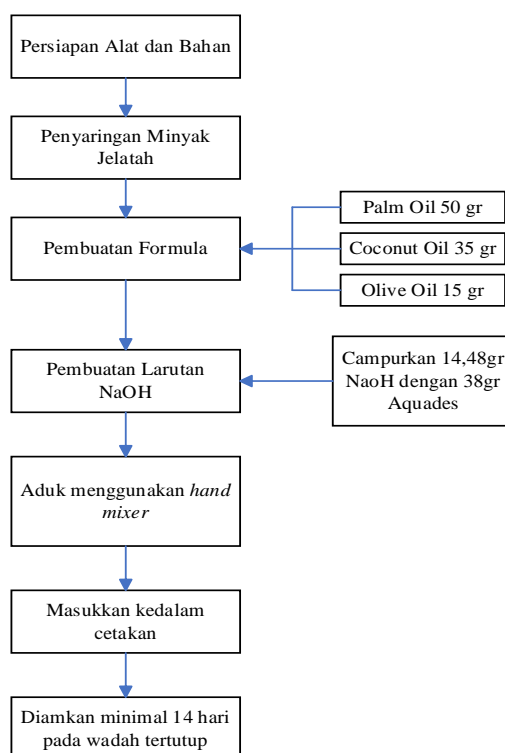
Persiapan Alat dan Bahan

Penyaringan Minyak Jelatah

Pembuatan Formula

Palm Oil 50 gr

Coconut Oil 35 gr

Olive Oil 15 gr

Pembuatan Larutan NaOH

Campurkan 14,48gr NaoH dengan 38gr Aquades

Aduk menggunakan *hand mixer*

Masukkan kedalam cetakan

Diamkan minimal 14 hari pada wadah tertutup